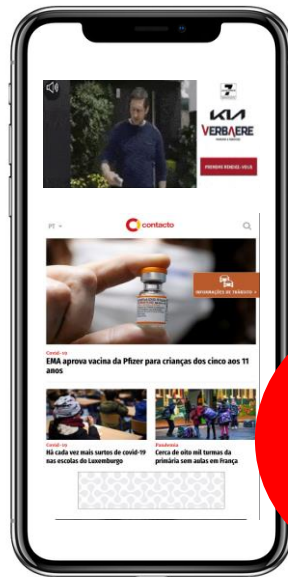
KIA
VERBAERE

PREMIO PENDEL VOLK

PT
contacto

INFORMAÇÕES DE TRÂNSITO

Covid-19
EMA aprova vacina da Pfizer para crianças dos cinco aos 11 anos

Covid-19
Há cada vez mais surtos de covid-19 nas escolas do Luxemburgo

Pandemia
Cerca de oito mil turmas da primária sem aulas em França